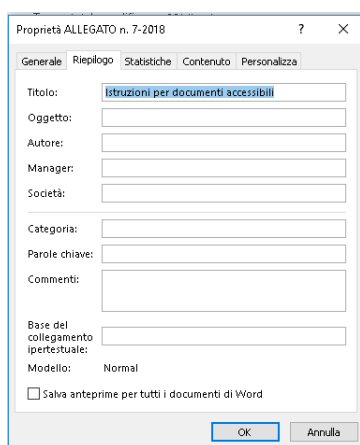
Proprietà ALLEGATO n. 7-2018

?

×

Generale

Riepilogo

Statistiche

Contenuto

Personalizza

Titolo: Istruzioni per documenti accessibili

Oggetto:

Autore:

Manager:

Società:

Categoria:

Parole chiave:

Commenti:

Base del collegamento ipertestuale:

Modello: Normal

Salva anteprime per tutti i documenti di Word

OK

Annulla